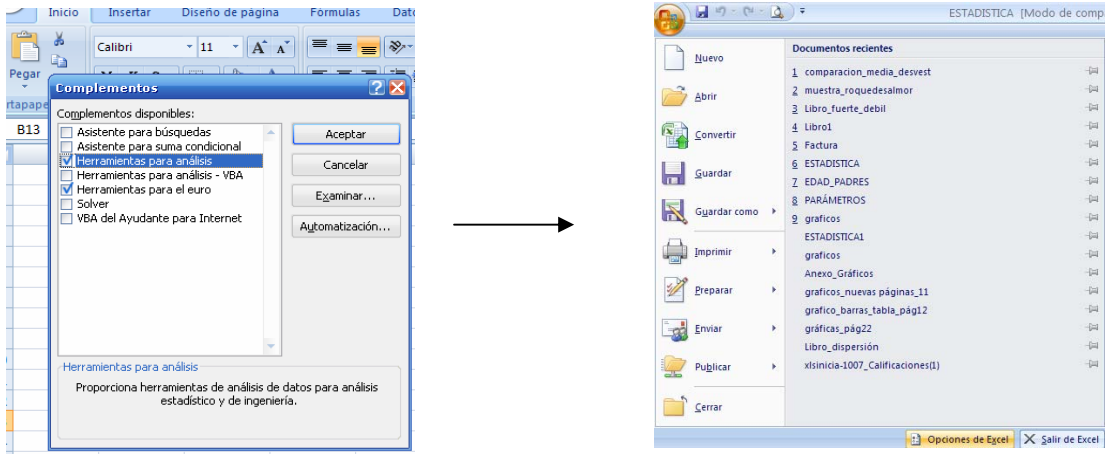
Inicio Insertar Diseño de página Formulas Dat
Pegar
Calibri 11 A A
rtapape
B13
Complementos
Complementos disponibles:
Asistente para búsquedas
Asistente para suma condicional
Herramientas para análisis
Herramientas para análisis - VBA
Herramientas para el euro
Solver
VBA del Ayudante para Internet
Aceptar
Cancelar
Examinar...
Automatización...
Herramientas para análisis
Proporciona herramientas de análisis de datos para análisis estadístico y de ingeniería.

ESTADISTICA [Modo de comp
Nuevo
Abrir
Convertir
Guardar
Guardar como
Imprimir
Preparar
Enviar
Publicar
Cerrar
Documentos recientes
1 comparacion_media_desvest
2 muestra_roquedesalmor
3 Libro_fuerte_debil
4 Libro1
5 Factura
6 ESTADISTICA
7 EDAD_PADRES
8 PARÁMETROS
9 graficos
ESTADISTICA1
graficos
Anexo_Gráficos
graficos_nuevas páginas_11
grafico_barras_tabla_pág12
gráficas_pág22
Libro_dispersión
xlsinicia-1007_Calificaciones(1)
Opciones de Excel
Salir de Excel